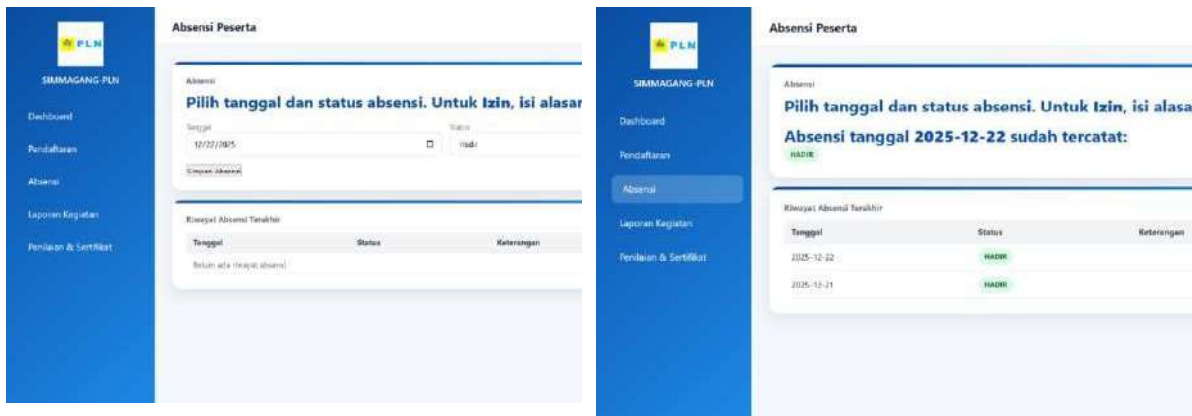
PLN

SIMMAGANG-PLN

Dashboard

Pendaftaran

Absensi

Laporan Kegiatan

Penilaian & Sertifikat

Absensi Peserta

Absensi

Pilih tanggal dan status absensi. Untuk Izin, isi alasan

Tanggal

12/22/2025

Status

Hadir

Simpan Absensi

Riwayat Absensi Terakhir

| Tanggal | Status | Keterangan |
|---|---|---|
| Belum ada riwayat absensi | | |

PLN

SIMMAGANG-PLN

Dashboard

Pendaftaran

Absensi

Laporan Kegiatan

Penilaian & Sertifikat

Absensi Peserta

Absensi

Pilih tanggal dan status absensi. Untuk Izin, isi alasa

Absensi tanggal 2025-12-22 sudah tercatat:

HADIR

Riwayat Absensi Terakhir

| Tanggal | Status | Keterangan |
|---|---|---|
| 2025-12-22 | HADIR | |
| 2025-12-21 | HADIR | |